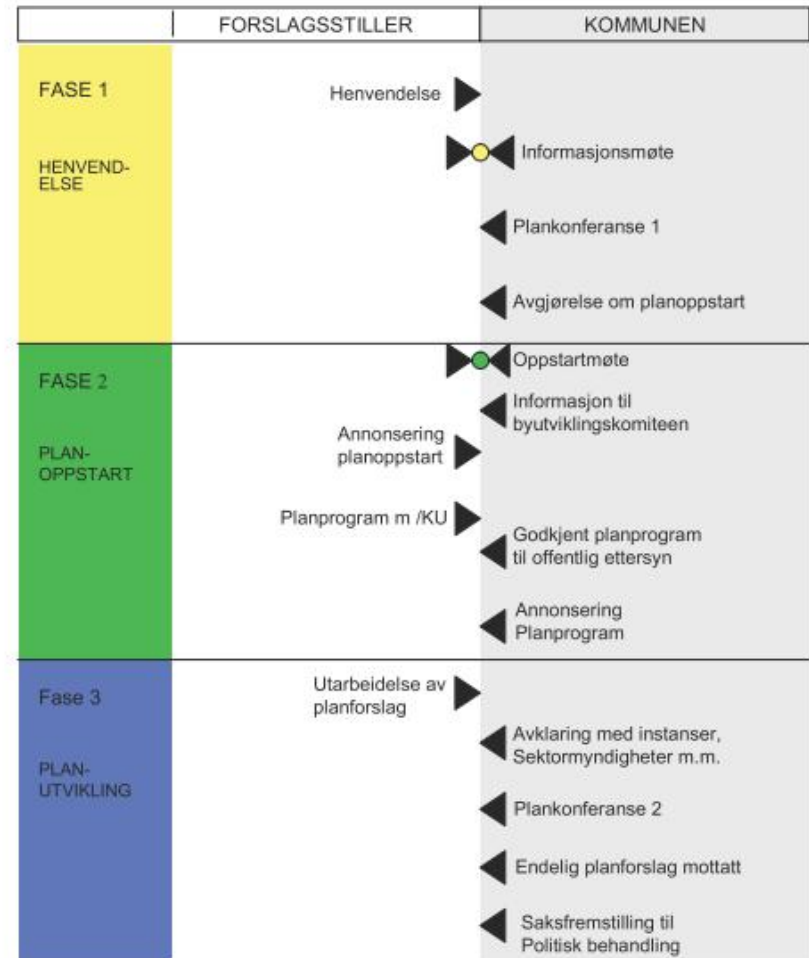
| | FORSLAGSSTILLER | KOMMUNEN |
|---|---|---|
| FASE 1 HENVEND-ELSE | Henvendelse | |
| | | Informasjonsmøte |
| | | Plankonferanse 1 |
| | | Avgjørelse om planoppstart |
| FASE 2 PLAN-OPPSTART | | Oppstartmøte |
| | | Informasjon til byutviklingskomiteen |
| | Annonsering planoppstart | |
| | Planprogram m /KU | |
| | | Godkjent planprogram til offentlig ettersyn |
| | | Annonsering Planprogram |
| Fase 3 PLAN-UTVIKLING | Utarbeidelse av planforslag | |
| | | Avklaring med instanser, Sektormyndigheter m.m. |
| | | Plankonferanse 2 |
| | | Endelig planforslag mottatt |
| | | Saksfremstilling til Politisk behandling |